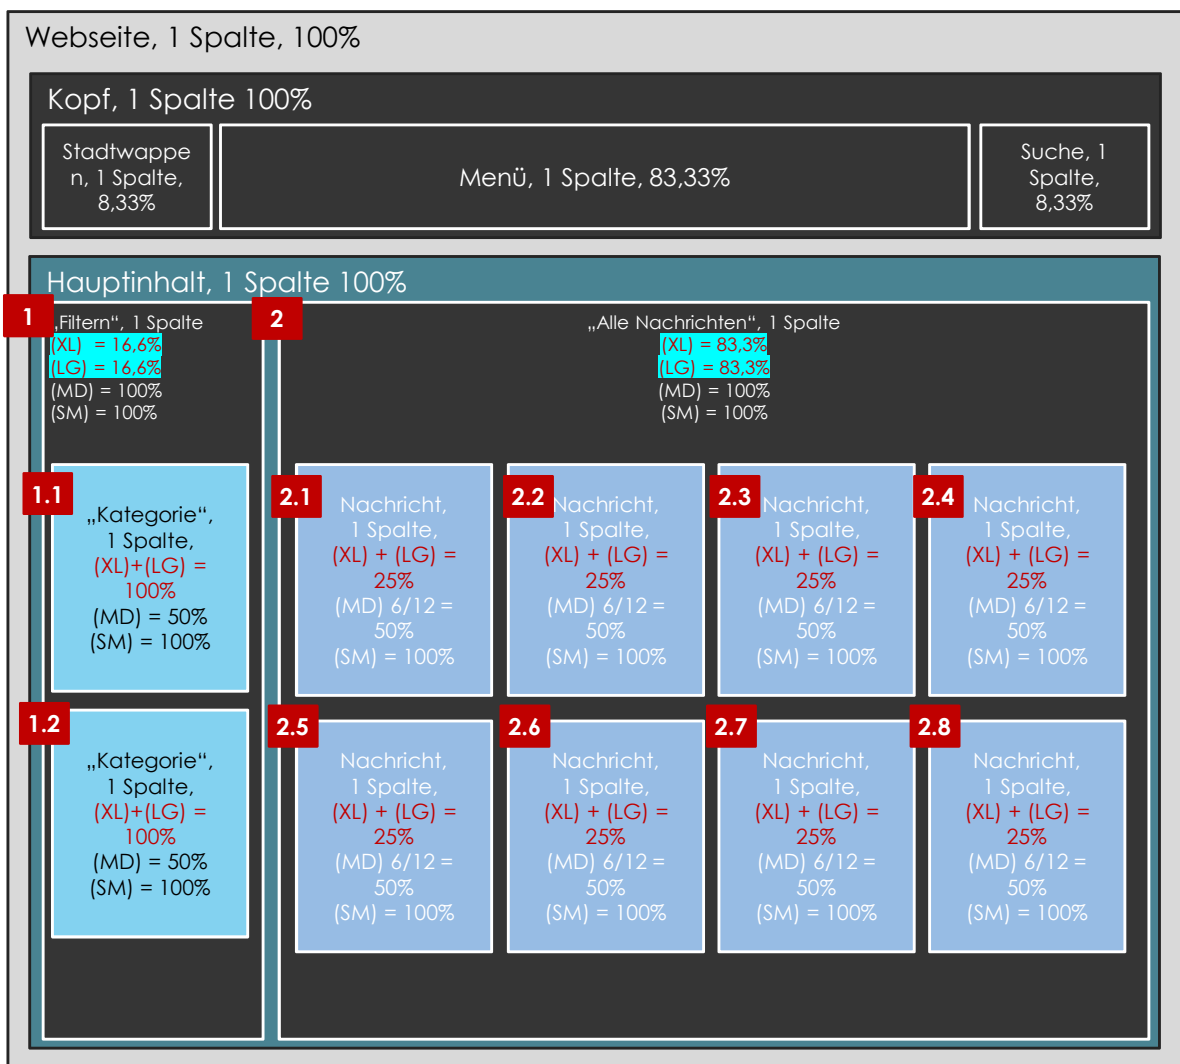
Webseite, 1 Spalte, 100%

Kopf, 1 Spalte 100%

Stadtwappen, 1 Spalte, 8,33%

Menü, 1 Spalte, 83,33%

Suche, 1 Spalte, 8,33%

Hauptinhalt, 1 Spalte 100%

1

„Filtern“, 1 Spalte
(XL) = 16,6%
(LG) = 16,6%
(MD) = 100%
(SM) = 100%

2

„Alle Nachrichten“, 1 Spalte
(XL) = 83,3%
(LG) = 83,3%
(MD) = 100%
(SM) = 100%

1.1

„Kategorie“, 1 Spalte, (XL)+(LG) = 100% (MD) = 50% (SM) = 100%

2.1

Nachricht, 1 Spalte, (XL) + (LG) = 25% (MD) 6/12 = 50% (SM) = 100%

2.2

Nachricht, 1 Spalte, (XL) + (LG) = 25% (MD) 6/12 = 50% (SM) = 100%

2.3

Nachricht, 1 Spalte, (XL) + (LG) = 25% (MD) 6/12 = 50% (SM) = 100%

2.4

Nachricht, 1 Spalte, (XL) + (LG) = 25% (MD) 6/12 = 50% (SM) = 100%

1.2

„Kategorie“, 1 Spalte, (XL)+(LG) = 100% (MD) = 50% (SM) = 100%

2.5

Nachricht, 1 Spalte, (XL) + (LG) = 25% (MD) 6/12 = 50% (SM) = 100%

2.6

Nachricht, 1 Spalte, (XL) + (LG) = 25% (MD) 6/12 = 50% (SM) = 100%

2.7

Nachricht, 1 Spalte, (XL) + (LG) = 25% (MD) 6/12 = 50% (SM) = 100%

2.8

Nachricht, 1 Spalte, (XL) + (LG) = 25% (MD) 6/12 = 50% (SM) = 100%